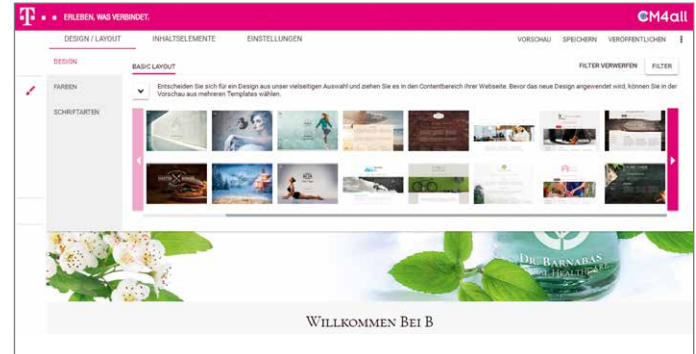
T • • ERLEBEN, WAS VERBINDET.

CM4all

DESIGN / LAYOUT INHALTSELEMENTE EINSTELLUNGEN

VORSCHAU SPEICHERN VERÖFFENTLICHEN

DESIGN

FARBEN

SCHRIFTARTEN

BASIC LAYOUT

FILTER VERWERFEN FILTER

Entscheiden Sie sich für ein Design aus unser vielseitigen Auswahl und ziehen Sie es in den Contentbereich Ihrer Webseite. Bevor das neue Design angewendet wird, können Sie in der Vorschau aus mehreren Templates wählen.

DR. BARNABAS

WILLKOMMEN BEI B